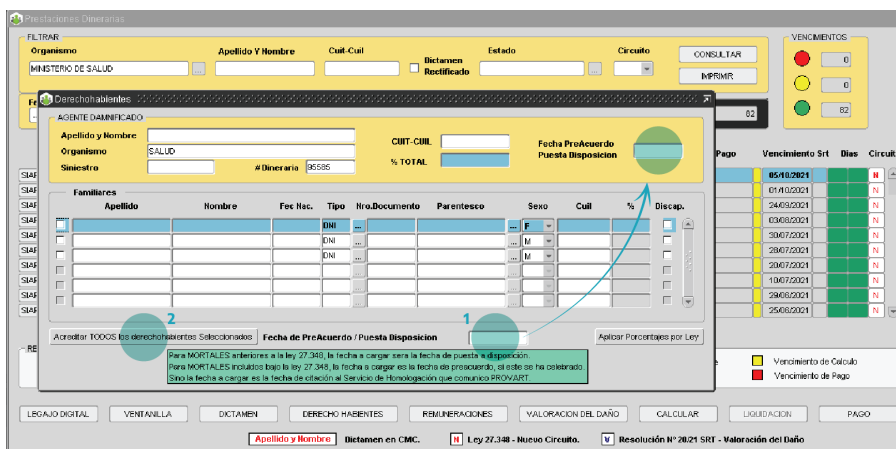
Prestaciones Dinerarias

FILTRAR

Organismo

MINISTERIO DE SALUD

Apellido Y Nombre

Cuit-Cuil

Dictamen Rectificado

Estado

Circuito

CONSULTAR

IMPRIMIR

VENCIMIENTOS

0

0

82

Derechohabientes

AGENTE DAMNIFICADO

Apellido y Nombre

Organismo

SALUD

Siniestro

# Dineraria

95585

CUIT-CUIL

% TOTAL

Fecha PreAcuerdo
Puesta Disposicion

82

Pago

Vencimiento Srt

Dias

Circuito

05/10/2021

01/10/2021

24/09/2021

03/08/2021

30/07/2021

28/07/2021

20/07/2021

10/07/2021

29/06/2021

25/06/2021

N

N

N

N

N

N

N

N

N

N

Familiares

| Apellido | Nombre | Fec Nac. | Tipo | Nro.Documento | Parentesco | Sexo | Cuil | % | Discap. |
|---|---|---|---|---|---|---|---|---|---|
| | | | DNI | ... | | F | | | |
| | | | DNI | ... | | M | | | |
| | | | DNI | ... | | M | | | |

2

1

Acreditar TODOS los derechohabientes Seleccionados

Fecha de PreAcuerdo / Puesta Disposicion

Aplicar Porcentajes por Ley

Para MORTALES anteriores a la ley 27.348, la fecha a cargar sera la fecha de puesta a disposición.
Para MORTALES incluidos bajo la ley 27.348, la fecha a cargar es la fecha de preacuerdo, si este se ha celebrado.
Sino la fecha a cargar es la fecha de citación al Servicio de Homologación que comunica PROV.ART.

Vencimiento de Calculo

Vencimiento de Pago

LEGAJO DIGITAL

VENTANILLA

DICTAMEN

DERECHO HABIENTES

REMUNERACIONES

VALORACION DEL DAÑO

CALCULAR

LIQUIDACION

PAGO

Apellido y Nombre

Dictamen en CMC.

N

Ley 27.348 - Nuevo Circuito.

V

Resolución N° 20/21 SRT - Valoración del Daño